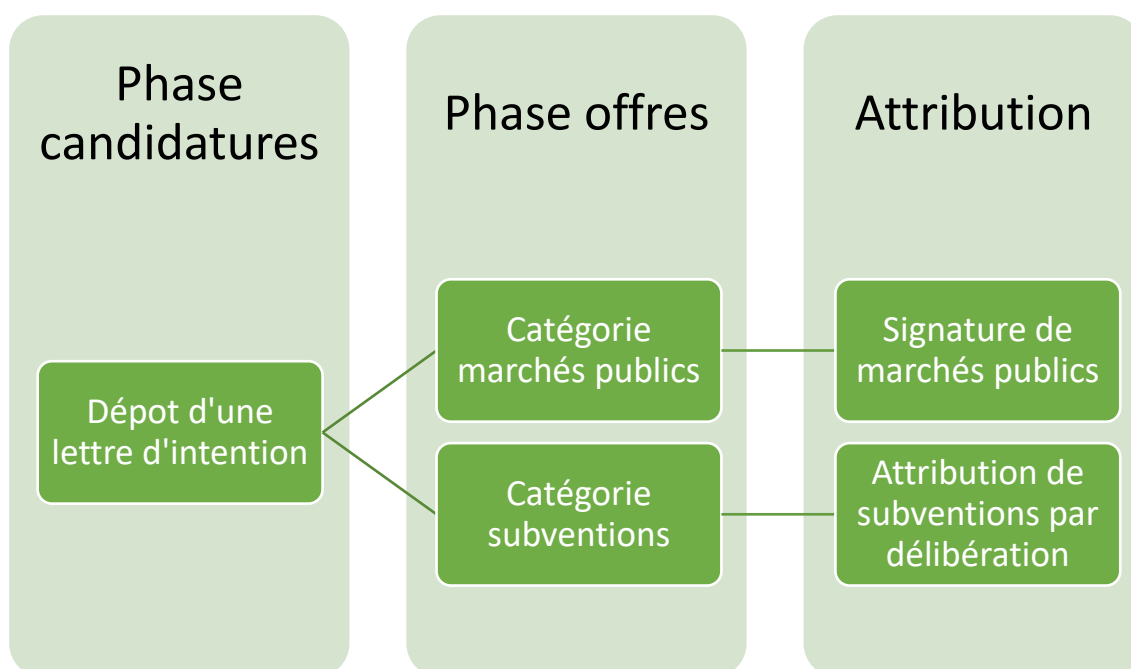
Phase candidatures

Dépot d'une lettre d'intention

Phase offres

Catégorie marchés publics

Catégorie subventions

Attribution

Signature de marchés publics

Attribution de subventions par délibération